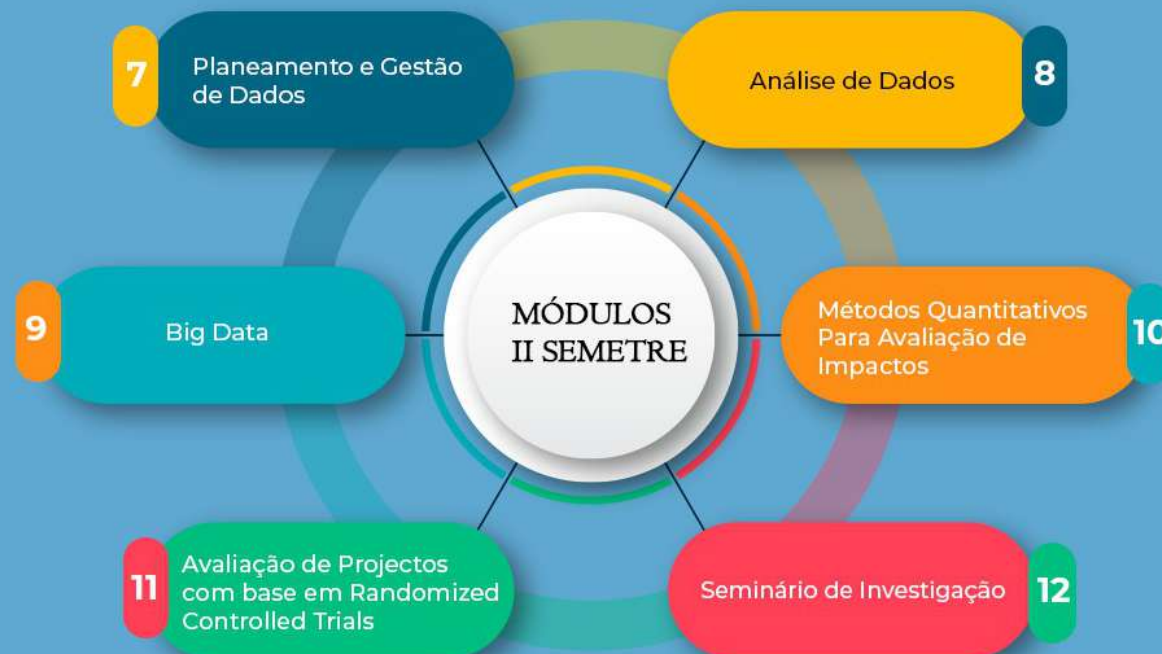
MÓDULOS
II SEMETRE

7 Planeamento e Gestão de Dados

Análise de Dados 8

9 Big Data

Métodos Quantitativos Para Avaliação de Impactos 10

11 Avaliação de Projectos com base em Randomized Controlled Trials

Seminário de Investigação 12